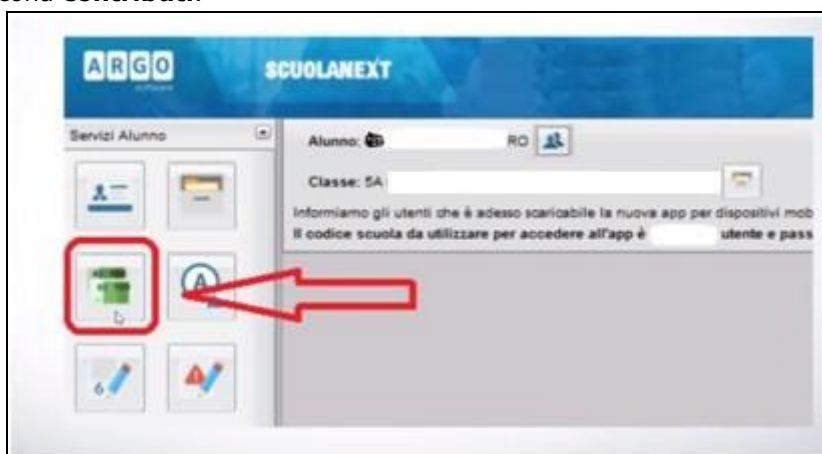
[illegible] **contributi**

ARGO
software

SCUOLANEXT

Servizi Alunno

Alunno: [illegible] RO

Classe: 5A

Informiamo gli utenti che è adesso scaricabile la nuova app per dispositivi mob
Il codice scuola da utilizzare per accedere all'app è utente e pass